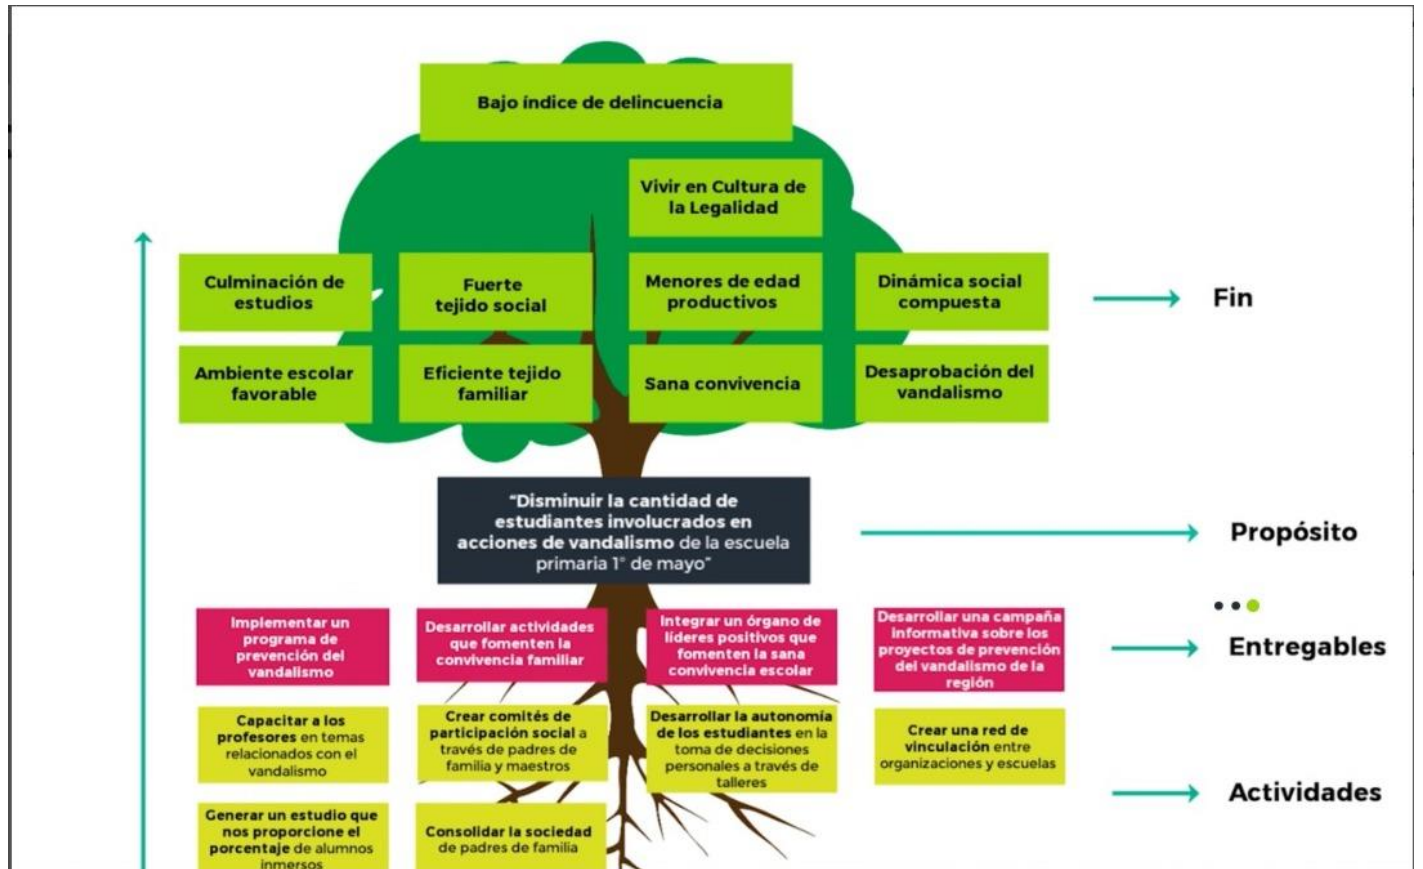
Bajo índice de delincuencia

Vivir en Cultura de la Legalidad

Culminación de estudios

Fuerte tejido social

Menores de edad productivos

Dinámica social compuesta

Fin

Ambiente escolar favorable

Eficiente tejido familiar

Sana convivencia

Desaprobación del vandalismo

"Disminuir la cantidad de estudiantes involucrados en acciones de vandalismo de la escuela primaria 1° de mayo"

Propósito

Implementar un programa de prevención del vandalismo

Desarrollar actividades que fomenten la convivencia familiar

Integrar un órgano de líderes positivos que fomenten la sana convivencia escolar

Desarrollar una campaña informativa sobre los proyectos de prevención del vandalismo de la región

Entregables

Capacitar a los profesores en temas relacionados con el vandalismo

Crear comités de participación social a través de padres de familia y maestros

Desarrollar la autonomía de los estudiantes en la toma de decisiones personales a través de talleres

Crear una red de vinculación entre organizaciones y escuelas

Actividades

Generar un estudio que nos proporcione el porcentaje de alumnos inmersos

Consolidar la sociedad de padres de familia